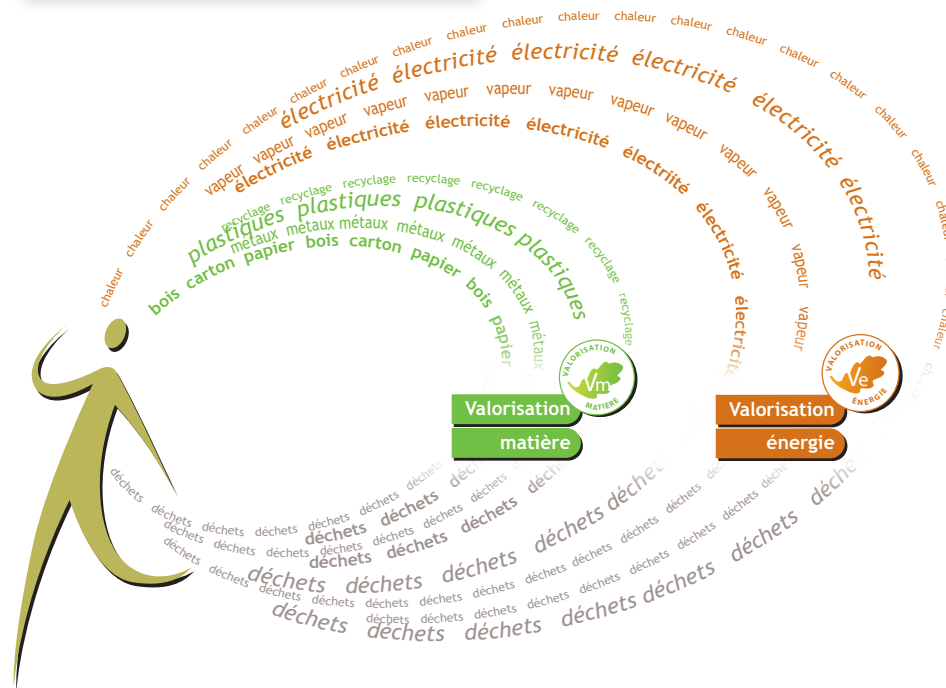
chaleur chaleur chaleur chaleur chaleur chaleur chaleur chaleur chaleur chaleur chaleur chaleur chaleur chaleur chaleur chaleur chaleur chaleur chaleur chaleur chaleur

électricité électricité électricité électricité électricité électricité

vapeur vapeur vapeur vapeur vapeur vapeur vapeur vapeur vapeur vapeur vapeur vapeur

électricité électricité électricité électricité électrité électricité électricité

recyclage recyclage recyclage recyclage recyclage recyclage recyclage recyclage

plastiques plastiques plastiques plastiques plastiques

métaux métaux métaux métaux métaux métaux métaux

bois carton papier bois carton papier bois papier

VALORISATION Vm MATIÈRE

Valorisation matière

VALORISATION Ve ÉNERGIE

Valorisation énergie

déchets déchets déchets déchets déchets déchets déchets déchets déchets déchets déchets déchets déchets déchets déchets déchets déchets déchets déchets déchets déchets déchets déchets déchets déchets déchets déchets déchets déchets déchets déchets déchets déchets déchets déchets déchets déchets déchets déchets déchets déchets déchets déchets déchets déchets déchets déchets déchets déchets